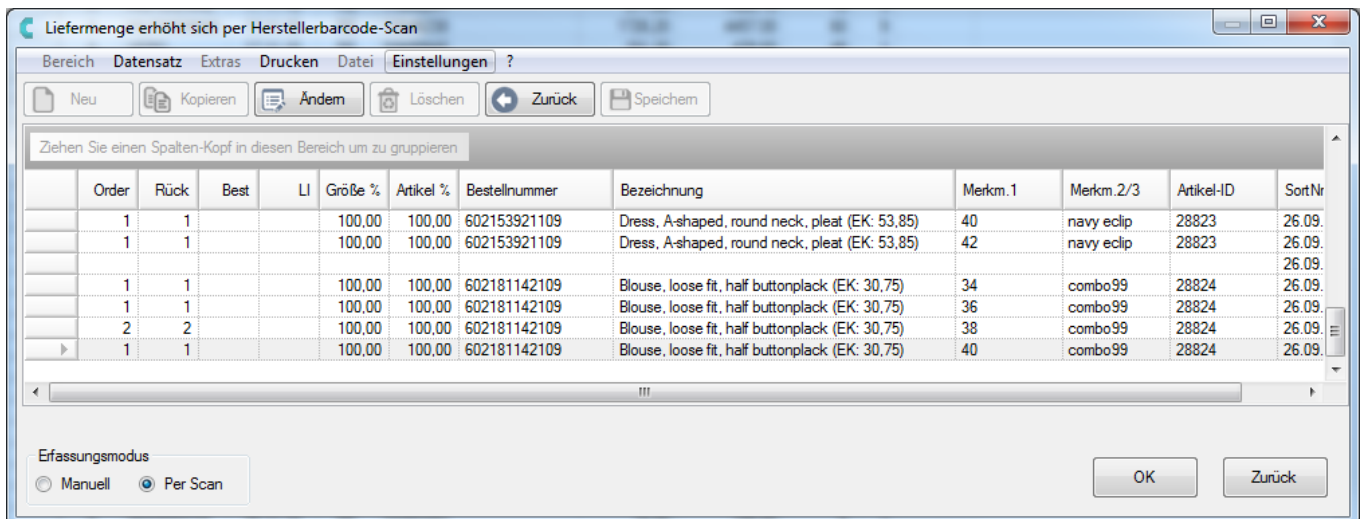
Liefermenge erhöht sich per Herstellerbarcode-Scan

Bereich Datensatz Extras Drucken Datei Einstellungen ?

Neu Kopieren Ändern Löschen Zurück Speichern

Ziehen Sie einen Spalten-Kopf in diesen Bereich um zu gruppieren

| | Order | Rück | Best | LI | Größe % | Artikel % | Bestellnummer | Bezeichnung | Merkm.1 | Merkm.2/3 | Artikel-ID | SortNr |
|---|---|---|---|---|---|---|---|---|---|---|---|---|
| | 1 | 1 | | | 100,00 | 100,00 | 602153921109 | Dress, A-shaped, round neck, pleat (EK: 53,85) | 40 | navy eclip | 28823 | 26.09. |
| | 1 | 1 | | | 100,00 | 100,00 | 602153921109 | Dress, A-shaped, round neck, pleat (EK: 53,85) | 42 | navy eclip | 28823 | 26.09. |
| | | | | | | | | | | | | 26.09. |
| | 1 | 1 | | | 100,00 | 100,00 | 602181142109 | Blouse, loose fit, half buttonplack (EK: 30,75) | 34 | combo99 | 28824 | 26.09. |
| | 1 | 1 | | | 100,00 | 100,00 | 602181142109 | Blouse, loose fit, half buttonplack (EK: 30,75) | 36 | combo99 | 28824 | 26.09. |
| | 2 | 2 | | | 100,00 | 100,00 | 602181142109 | Blouse, loose fit, half buttonplack (EK: 30,75) | 38 | combo99 | 28824 | 26.09. |
| | 1 | 1 | | | 100,00 | 100,00 | 602181142109 | Blouse, loose fit, half buttonplack (EK: 30,75) | 40 | combo99 | 28824 | 26.09. |

Erfassungsmodus
Manuell Per Scan

OK Zurück